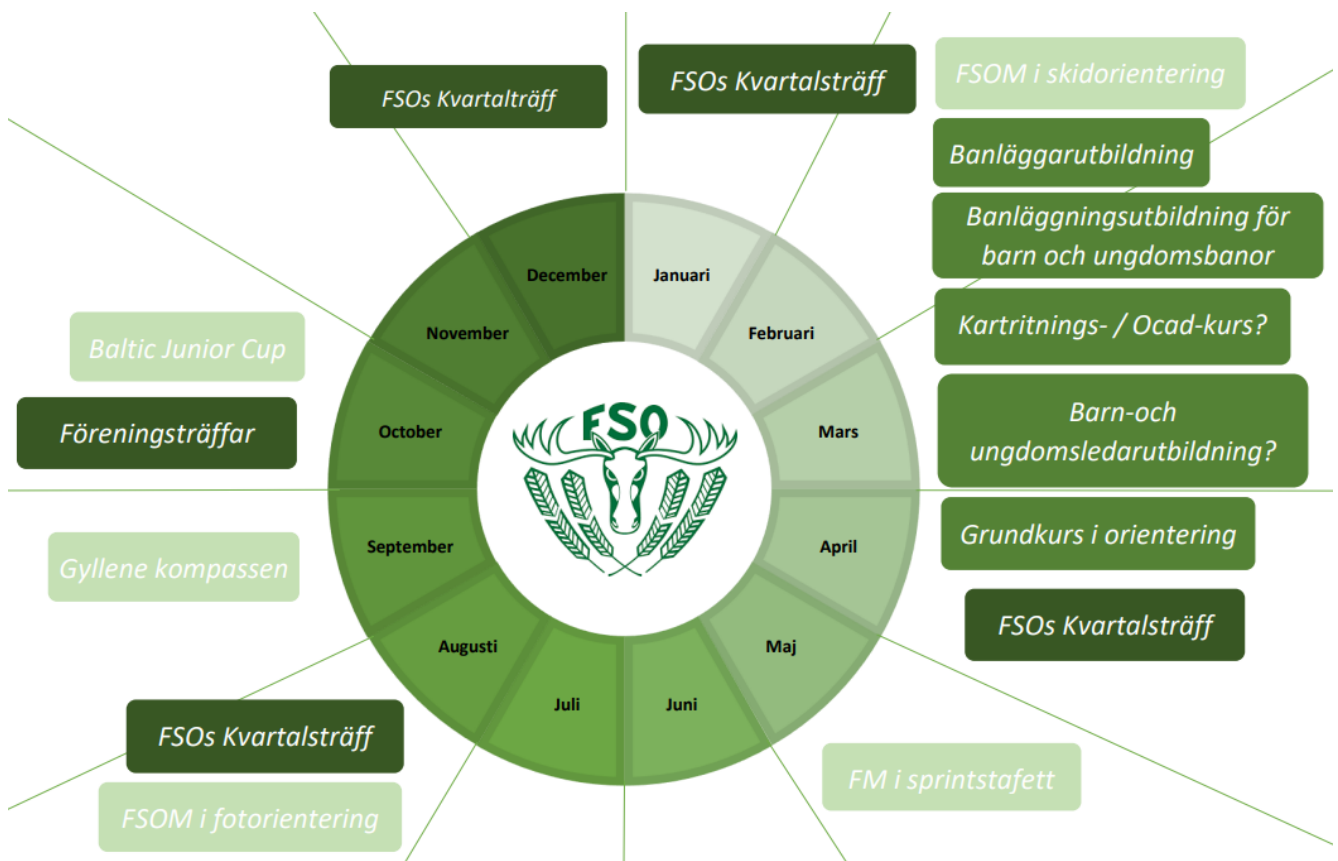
FSOs Kvartalträff

FSOs Kvartalsträff

FSOM i skidorientering

Banläggarutbildning

Banläggningsutbildning för barn och ungdomsbanor

Kartritnings- / Ocad-kurs?

Barn-och ungdomsledarutbildning?

Grundkurs i orientering

FSOs Kvartalsträff

FM i sprintstafett

FSOs Kvartalsträff

FSOM i fotorientering

Gyllene kompassen

Föreningsträffar

Baltic Junior Cup

Januari

Februari

Mars

April

Maj

Juni

Juli

Augusti

September

October

November

December

FSO